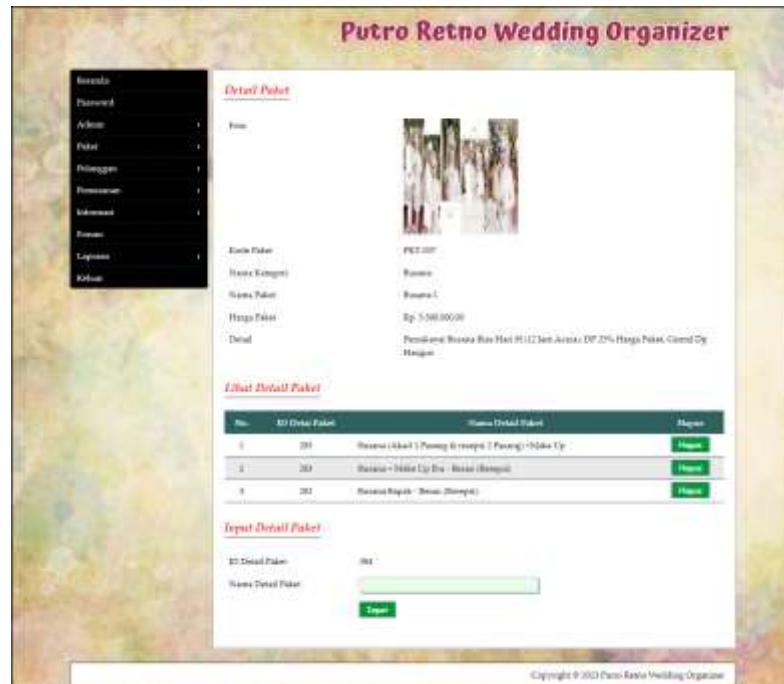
Putro Retno Wedding Organizer

Beranda
Password
Admin
Paket
Pelanggan
Pemesanan
Informasi
Forum
Laporan
Keluar

Detail Paket

Foto

Kode Paket PKT-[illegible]
Nama Kategori Busana
Nama Paket Busana 1
Harga Paket Rp. 3.500.000,00
Detail Pemakaian Busana Bisa Hari H (12 Jam Acara). DP 25% Harga Paket. Gratis Dp Mangan

Lihat Detail Paket

| No. | ID Detail Paket | Nama Detail Paket | Hapus |
|---|---|---|---|
| 1 | 201 | Busana (Akad 1 Pasang & resepsi 2 Pasang) +Make Up | Hapus |
| 2 | 202 | Busana + Make Up Ibu - Besan (Resepsi) | Hapus |
| 3 | 203 | Busana Bapak - Besan (Resepsi) | Hapus |

Input Detail Paket

ID Detail Paket 204
Nama Detail Paket
Input

Copyright © 2023 Putro Retno Wedding Organizer